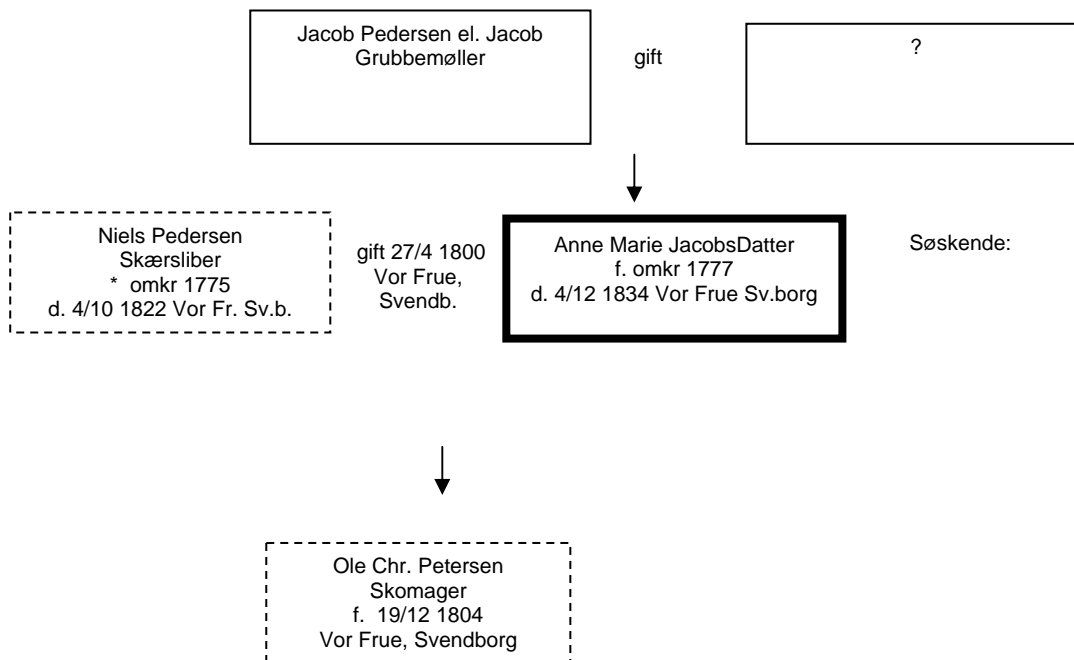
Jacob Pedersen el. Jacob Grubbemøller

gift

?

Niels Pedersen
Skærsliber
* omkr 1775
d. 4/10 1822 Vor Fr. Sv.b.

gift 27/4 1800
Vor Frue,
Svendb.

Anne Marie JacobsDatter
f. omkr 1777
d. 4/12 1834 Vor Frue Sv.borg

Søskende:

Ole Chr. Petersen
Skomager
f. 19/12 1804
Vor Frue, Svendborg